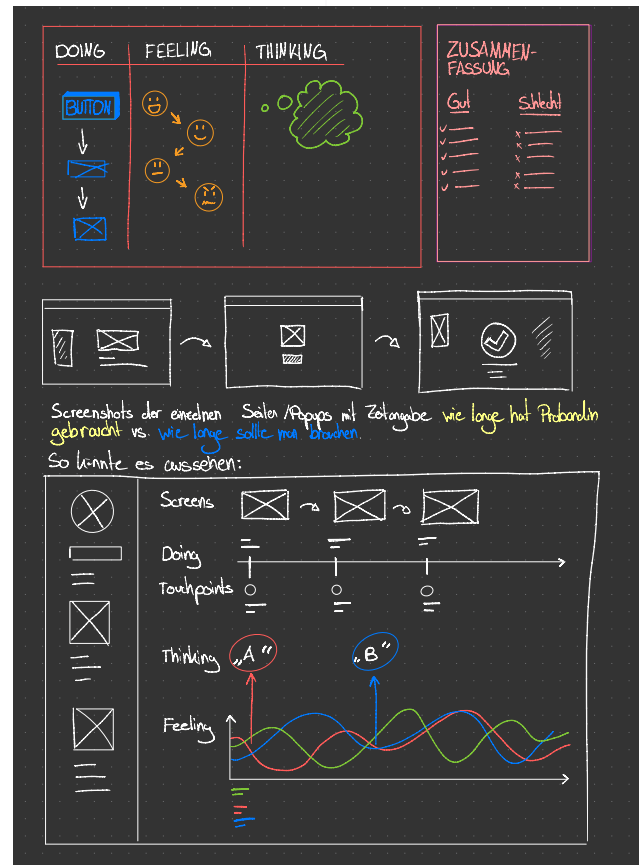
DOING | FEELING | THINKING

BUTTON

ZUSAMMEN-FASSUNG

Gut

Schlecht

Screenshots der einzelnen Seiten /Popups mit Zeitangabe wie lange hat Probandin gebraucht vs. wie lange sollte man brauchen.

So könnte es aussehen:

Screens

Doing

Touchpoints

Thinking „A“ „B“

Feeling